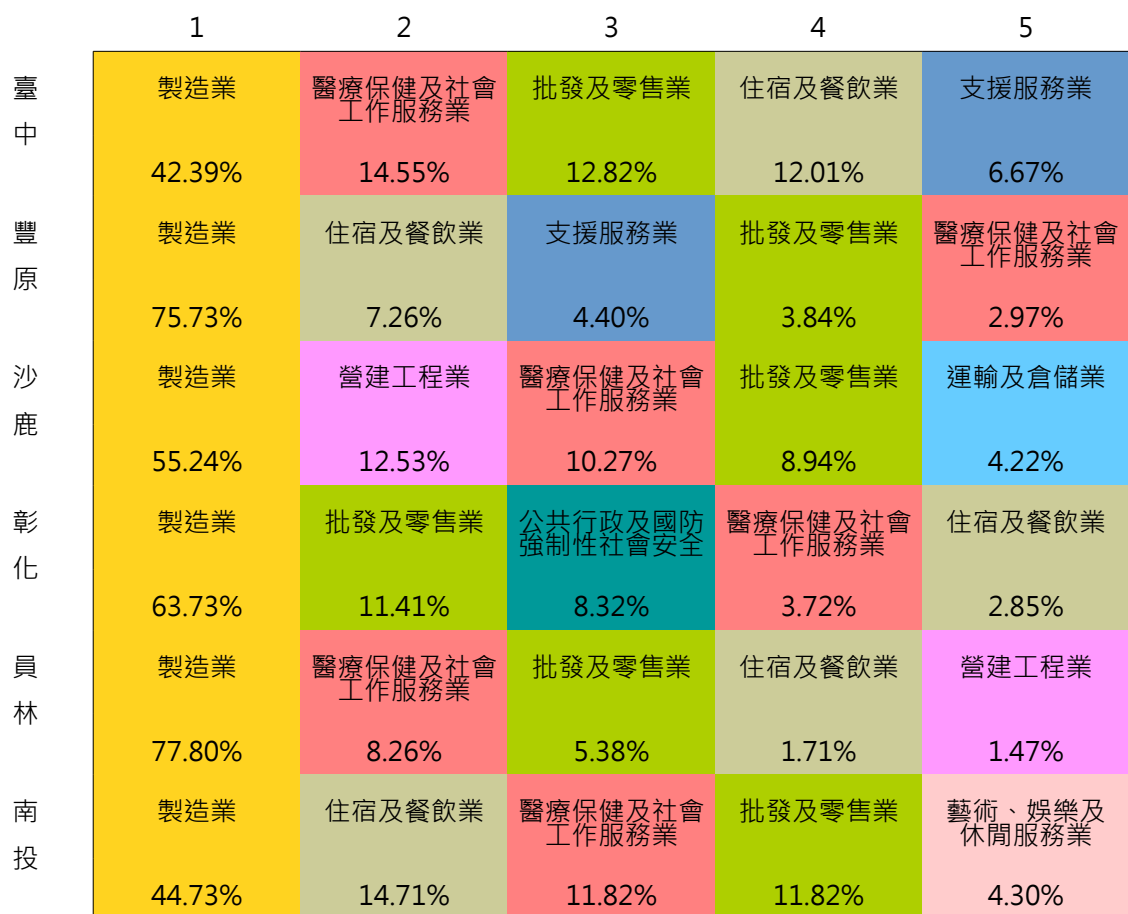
| | 1 | 2 | 3 | 4 | 5 |
|---|---|---|---|---|---|
| 臺中 | 製造業 42.39% | 醫療保健及社會工作服務業 14.55% | 批發及零售業 12.82% | 住宿及餐飲業 12.01% | 支援服務業 6.67% |
| 豐原 | 製造業 75.73% | 住宿及餐飲業 7.26% | 支援服務業 4.40% | 批發及零售業 3.84% | 醫療保健及社會工作服務業 2.97% |
| 沙鹿 | 製造業 55.24% | 營建工程業 12.53% | 醫療保健及社會工作服務業 10.27% | 批發及零售業 8.94% | 運輸及倉儲業 4.22% |
| 彰化 | 製造業 63.73% | 批發及零售業 11.41% | 公共行政及國防強制性社會安全 8.32% | 醫療保健及社會工作服務業 3.72% | 住宿及餐飲業 2.85% |
| 員林 | 製造業 77.80% | 醫療保健及社會工作服務業 8.26% | 批發及零售業 5.38% | 住宿及餐飲業 1.71% | 營建工程業 1.47% |
| 南投 | 製造業 44.73% | 住宿及餐飲業 14.71% | 醫療保健及社會工作服務業 11.82% | 批發及零售業 11.82% | 藝術、娛樂及休閒服務業 4.30% |